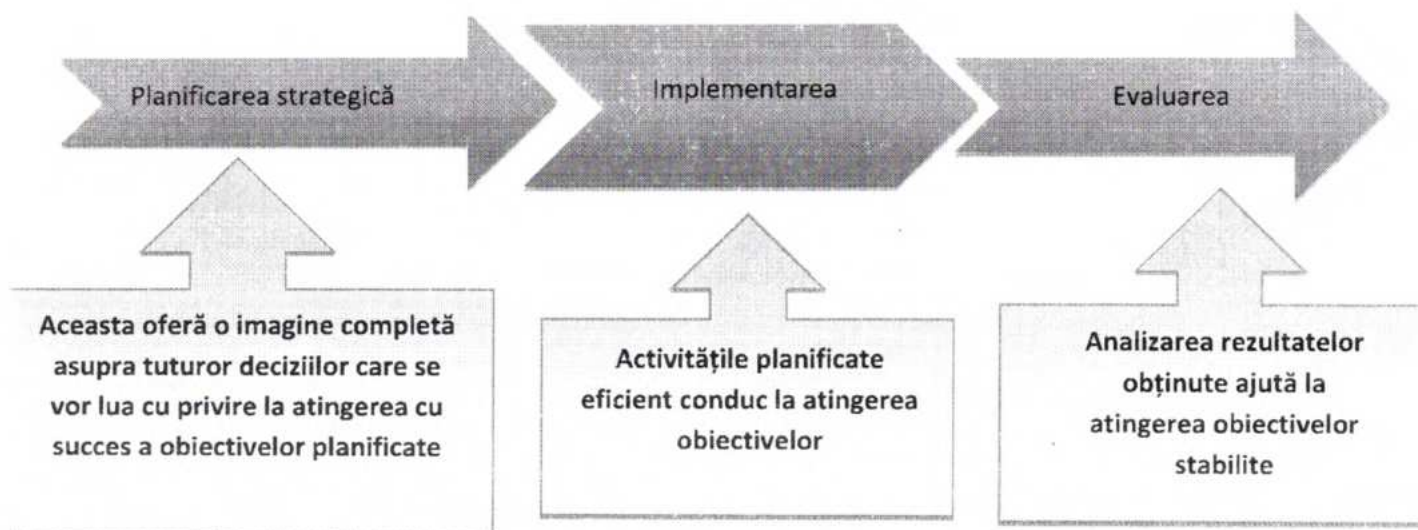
Planificarea strategică

Implementarea

Evaluarea

Aceasta oferă o imagine completă asupra tuturor deciziilor care se vor lua cu privire la atingerea cu succes a obiectivelor planificate

Activitățile planificate eficient conduc la atingerea obiectivelor

Analizarea rezultatelor obținute ajută la atingerea obiectivelor stabilite